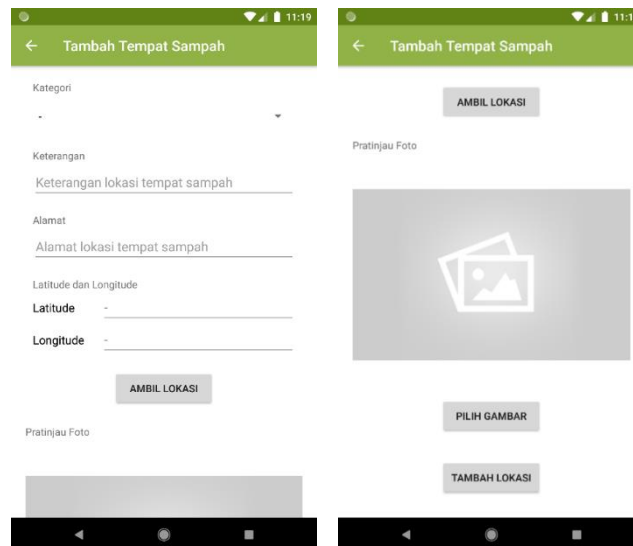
11:19

Tambah Tempat Sampah

Kategori

-

Keterangan

Keterangan lokasi tempat sampah

Alamat

Alamat lokasi tempat sampah

Latitude dan Longitude

Latitude -

Longitude -

AMBIL LOKASI

Pratinjau Foto

11:1

Tambah Tempat Sampah

AMBIL LOKASI

Pratinjau Foto

PILIH GAMBAR

TAMBAH LOKASI